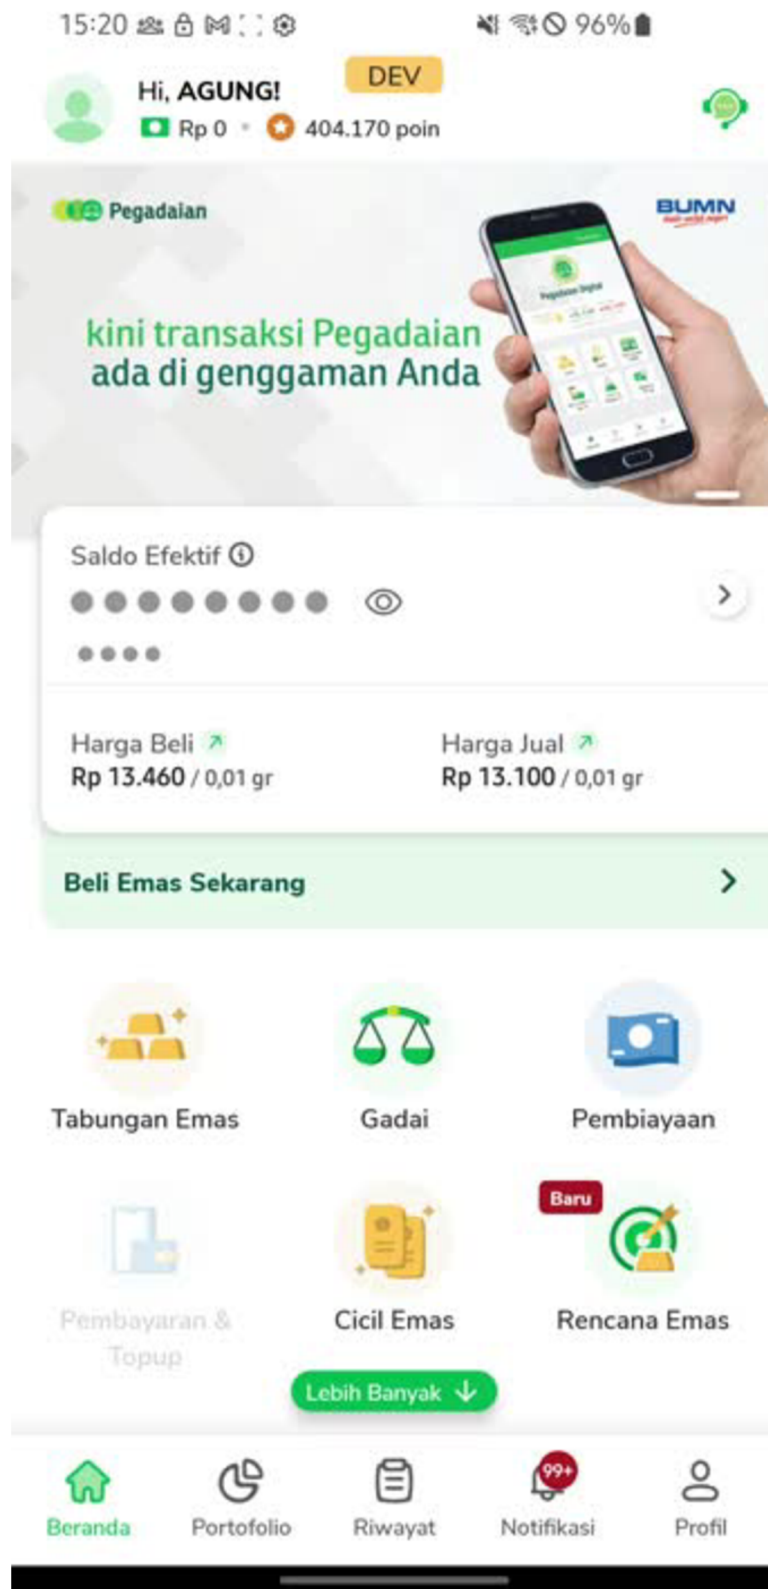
15:20 96%

Hi, AGUNG! DEV

Rp 0 • 404.170 poin

Pegadaian

BUMN

kini transaksi Pegadaian ada di genggaman Anda

Saldo Efektif

●●●●●●●●

●●●●

Harga Beli
Rp 13.460 / 0,01 gr

Harga Jual
Rp 13.100 / 0,01 gr

Beli Emas Sekarang

Tabungan Emas

Gadai

Pembiayaan

Pembayaran & Topup

Cicil Emas

Baru

Rencana Emas

Lebih Banyak

Beranda

Portofolio

Riwayat

99+

Notifikasi

Profil